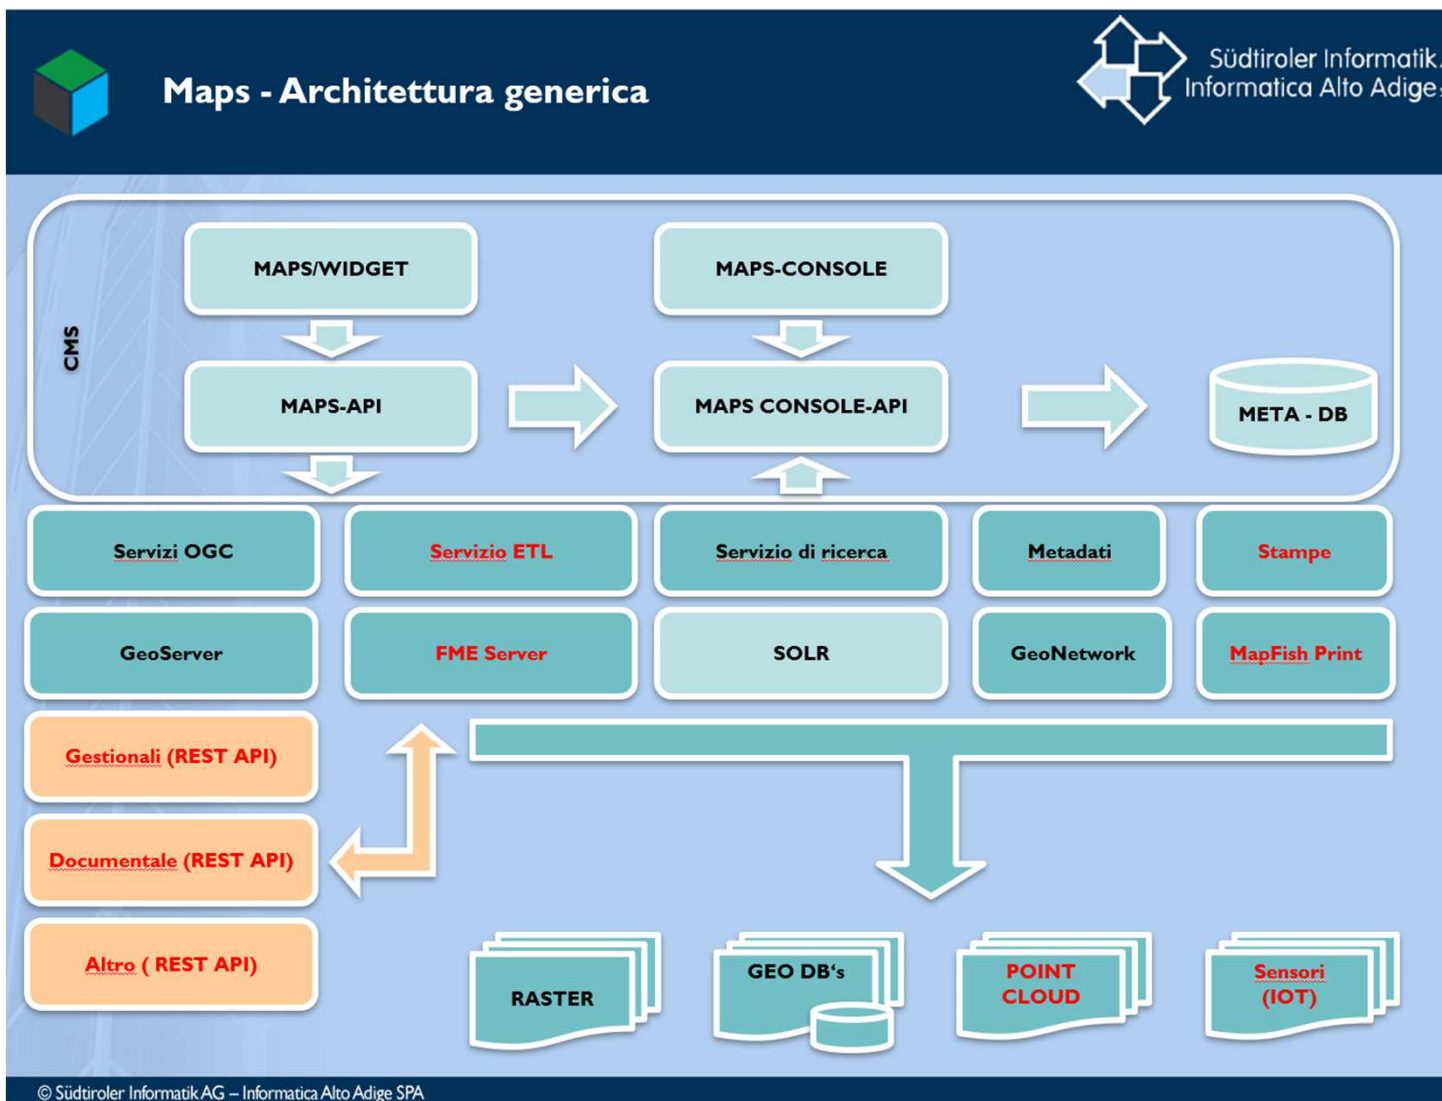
Maps - Architettura generica

Südtiroler Informatik
Informatica Alto Adige

CMS

MAPS/WIDGET

MAPS-CONSOLE

MAPS-API

MAPS CONSOLE-API

META - DB

Servizi OGC

Servizio ETL

Servizio di ricerca

Metadati

Stampe

GeoServer

FME Server

SOLR

GeoNetwork

MapFish Print

Gestionali (REST API)

Documentale (REST API)

Altro ( REST API)

RASTER

GEO DB's

POINT CLOUD

Sensori (IOT)

© Südtiroler Informatik AG – Informatica Alto Adige SPA